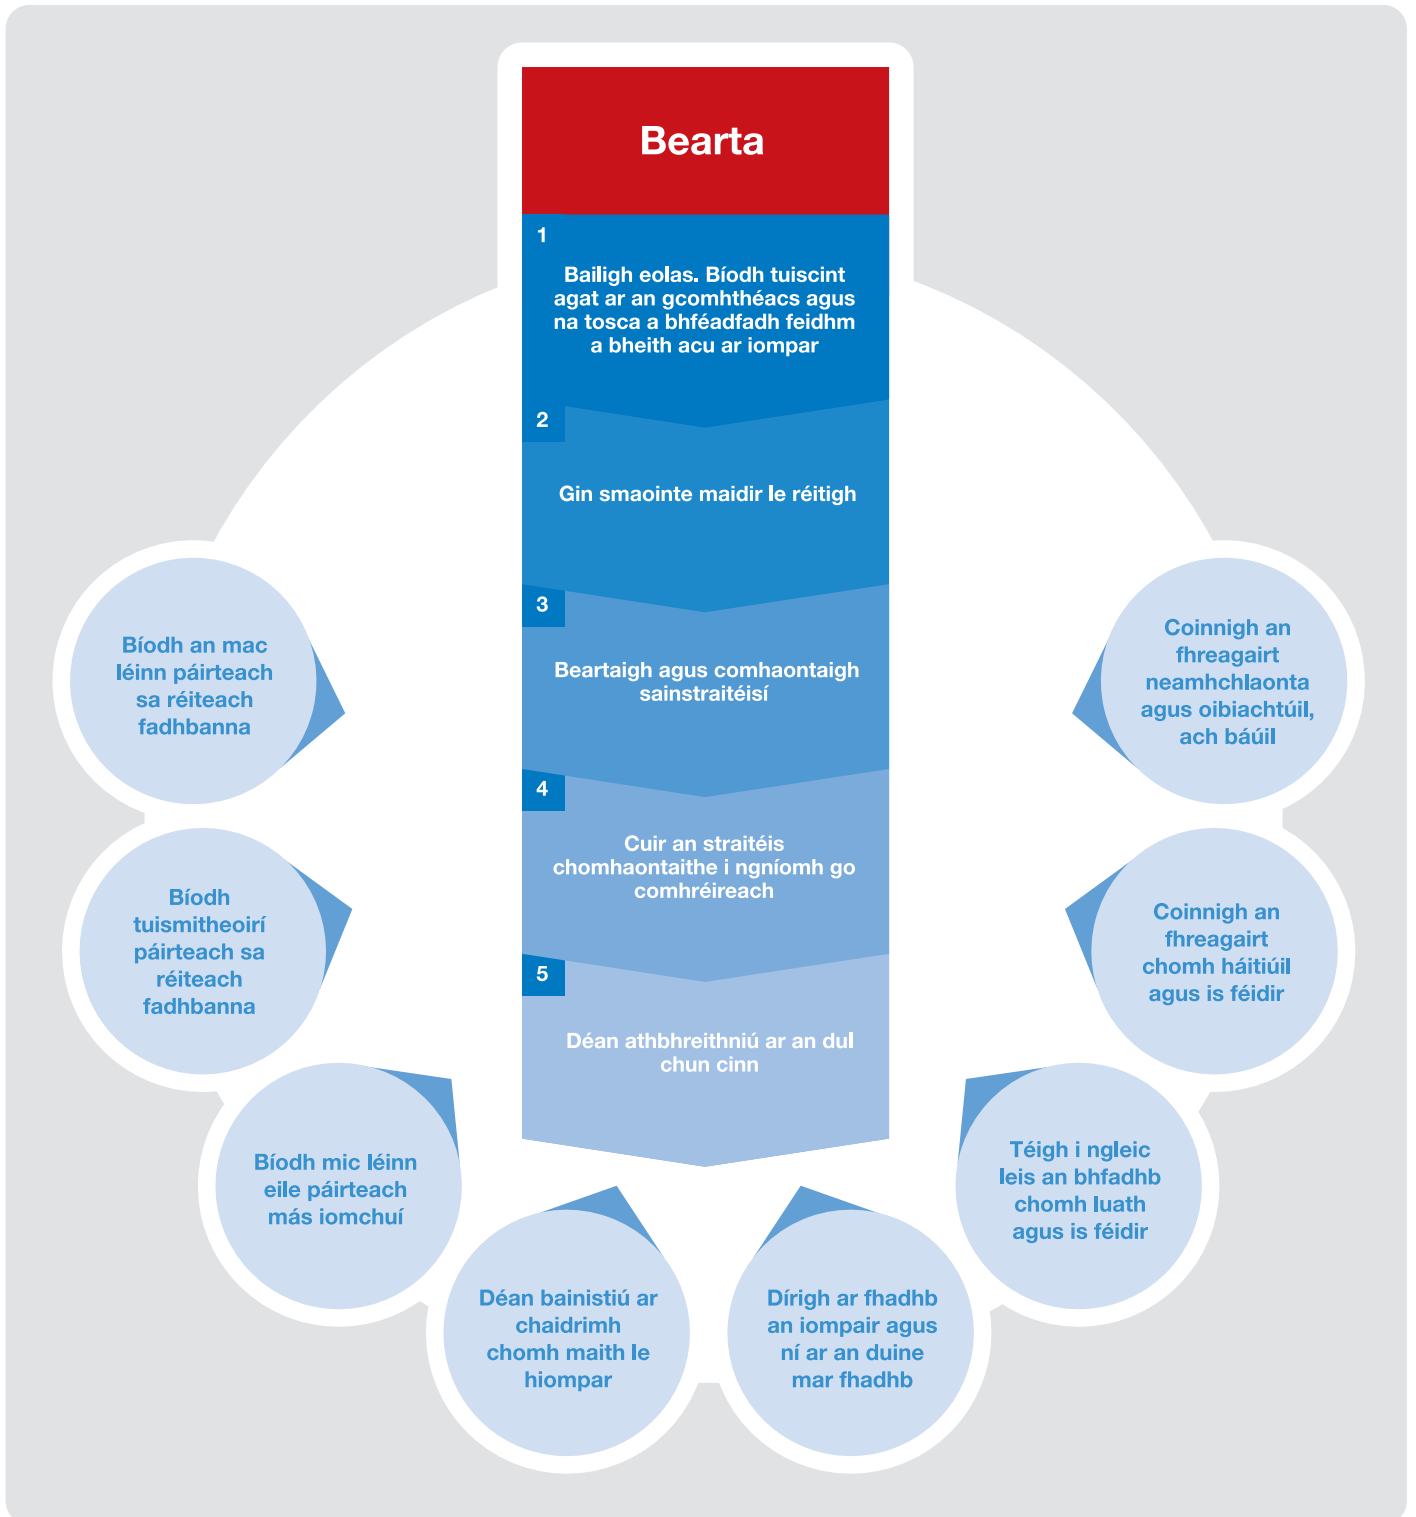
Bearta

1
Bailigh eolas. Bíodh tuiscint agat ar an gcomhthéacs agus na tosca a bhféadfadh feidhm a bheith acu ar iompar

2
Gin smaointe maidir le réitigh

3
Beartaigh agus comhaontaigh sainstraitéisí

4
Cuir an straitéis chomhaontaithe i ngníomh go comhréireach

5
Déan athbhreithniú ar an dul chun cinn

Bíodh an mac léinn páirteach sa réiteach fadhbanna

Bíodh tuismitheoirí páirteach sa réiteach fadhbanna

Bíodh mic léinn eile páirteach más iomchuí

Déan bainistiú ar chaidrimh chomh maith le hiompar

Dírigh ar fhadhb an iompair agus ní ar an duine mar fhadhb

Téigh i ngleic leis an bhfadhb chomh luath agus is féidir

Coinnigh an fhreagairt chomh háitiúil agus is féidir

Coinnigh an fhreagairt neamhchlaonta agus oibiachtúil, ach báúil